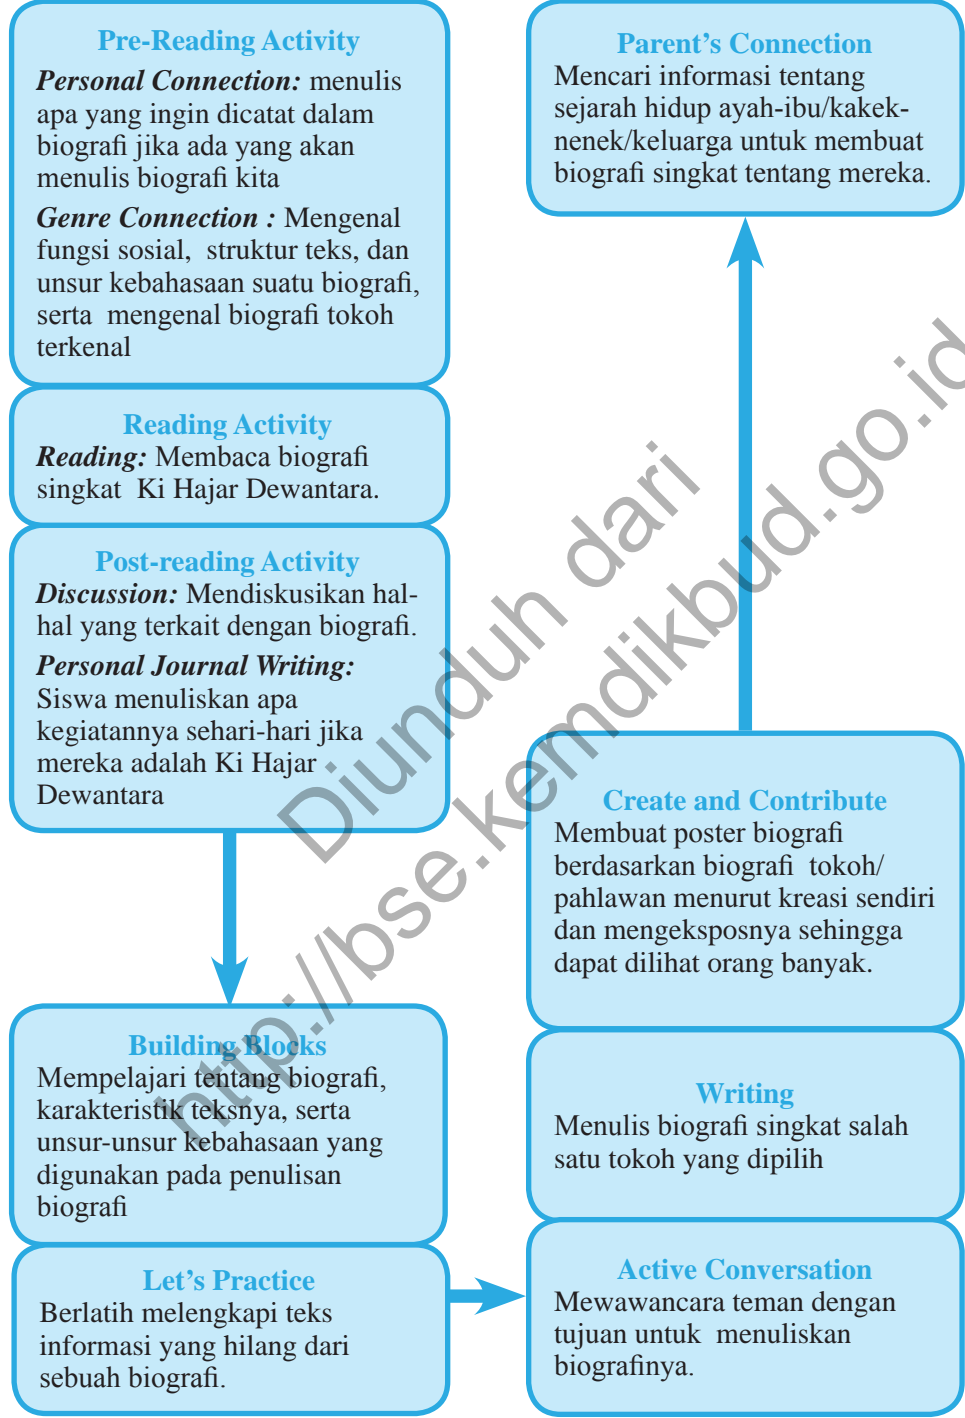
Pre-Reading Activity

*Personal Connection:* menulis apa yang ingin dicatat dalam biografi jika ada yang akan menulis biografi kita

*Genre Connection :* Mengenal fungsi sosial, struktur teks, dan unsur kebahasaan suatu biografi, serta mengenal biografi tokoh terkenal

Reading Activity

*Reading:* Membaca biografi singkat Ki Hajar Dewantara.

Post-reading Activity

*Discussion:* Mendiskusikan hal-hal yang terkait dengan biografi.

*Personal Journal Writing:* Siswa menuliskan apa kegiatannya sehari-hari jika mereka adalah Ki Hajar Dewantara

Building Blocks

Mempelajari tentang biografi, karakteristik teksnya, serta unsur-unsur kebahasaan yang digunakan pada penulisan biografi

Let's Practice

Berlatih melengkapi teks informasi yang hilang dari sebuah biografi.

Parent's Connection

Mencari informasi tentang sejarah hidup ayah-ibu/kakek-nenek/keluarga untuk membuat biografi singkat tentang mereka.

Create and Contribute

Membuat poster biografi berdasarkan biografi tokoh/ pahlawan menurut kreasi sendiri dan mengeksposnya sehingga dapat dilihat orang banyak.

Writing

Menulis biografi singkat salah satu tokoh yang dipilih

Active Conversation

Mewawancara teman dengan tujuan untuk menuliskan biografinya.

Diunduh dari http://bse.kemdikbud.go.id